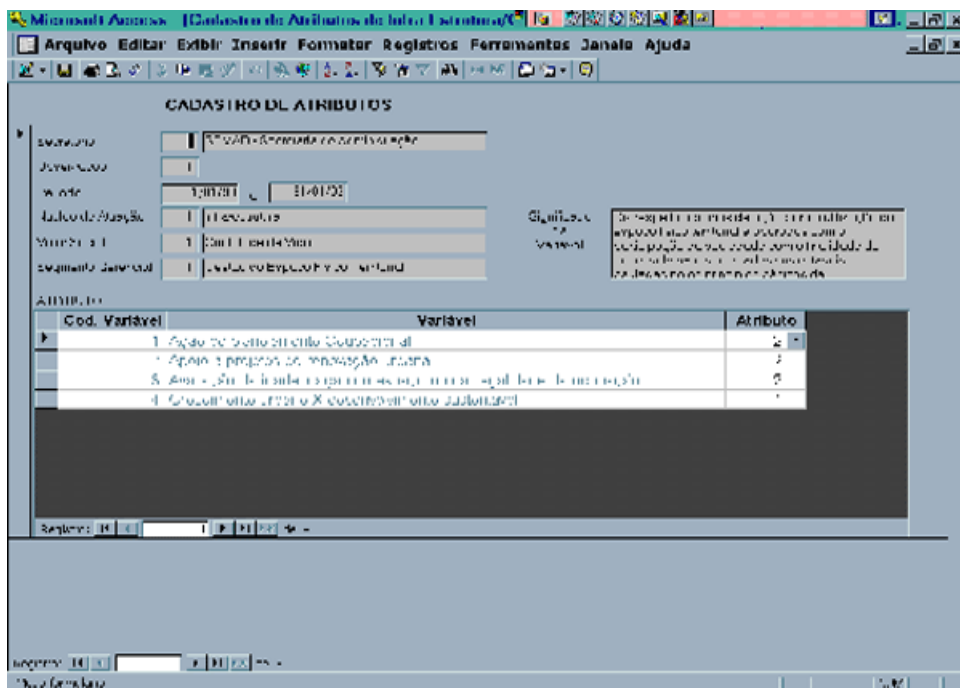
Microsoft Access - [Cadastro de Atributos de Infra Estrutura/C

Arquivo Editar Exibir Inserir Formatar Registros Ferramentas Janela Ajuda

CADASTRO DE ATRIBUTOS

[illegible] | 1 | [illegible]

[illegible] | 1

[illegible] | 1/01/01 | 31/01/01

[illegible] | 1 | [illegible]

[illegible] | 1 | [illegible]

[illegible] | 1 | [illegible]

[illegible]

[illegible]

ATRIBUTO

| Cod. Variável | Variável | Atributo |
|---|---|---|
| 1 | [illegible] | 2 |
| 2 | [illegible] | 3 |
| 3 | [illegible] | 2 |
| 4 | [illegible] | 1 |

Registro: 1

Registro:

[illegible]

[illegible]